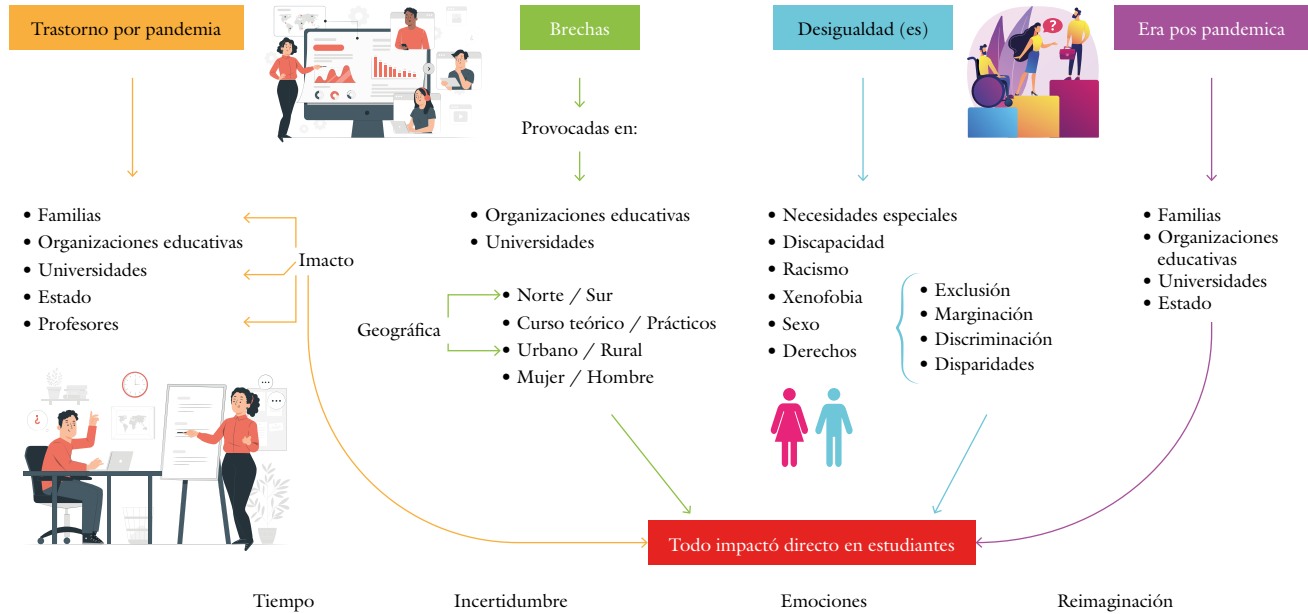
Trastorno por pandemia

Brechas

Desigualdad (es)

Era pos pandemica

Provocadas en:

• Familias
• Organizaciones educativas
• Universidades
• Estado
• Profesores

Imacto

• Organizaciones educativas
• Universidades

Geográfica

• Norte / Sur
• Curso teórico / Prácticos
• Urbano / Rural
• Mujer / Hombre

• Necesidades especiales
• Discapacidad
• Racismo
• Xenofobia
• Sexo
• Derechos

• Exclusión
• Marginación
• Discriminación
• Disparidades

• Familias
• Organizaciones educativas
• Universidades
• Estado

Todo impactó directo en estudiantes

Tiempo

Incertidumbre

Emociones

Reimaginación